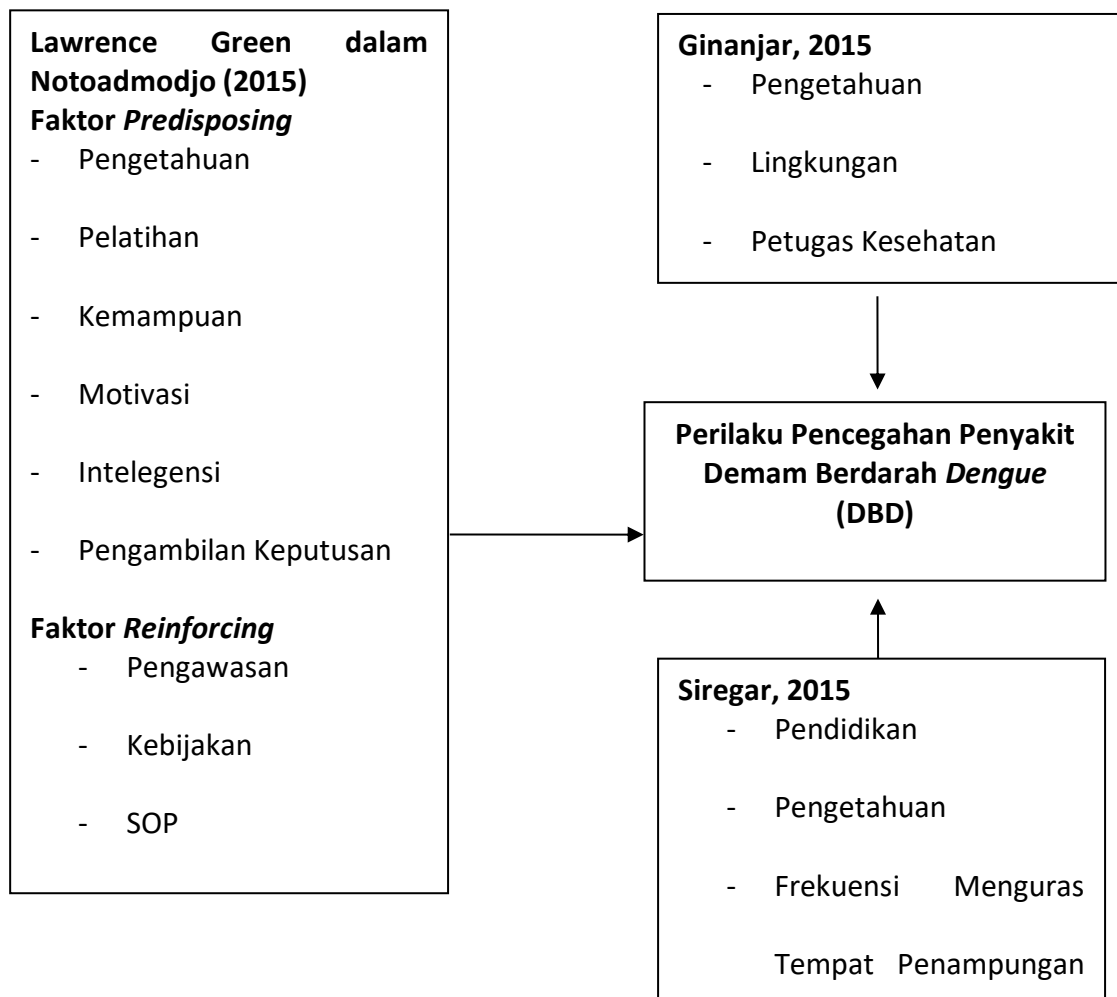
Lawrence Green dalam Notoadmodjo (2015)
Faktor *Predisposing*
- Pengetahuan
- Pelatihan
- Kemampuan
- Motivasi
- Intelegensi
- Pengambilan Keputusan

Faktor *Reinforcing*
- Pengawasan
- Kebijakan
- SOP

Ginanjar, 2015
- Pengetahuan
- Lingkungan
- Petugas Kesehatan

Perilaku Pencegahan Penyakit Demam Berdarah *Dengue* (DBD)

Siregar, 2015
- Pendidikan
- Pengetahuan
- Frekuensi Menguras Tempat Penampungan